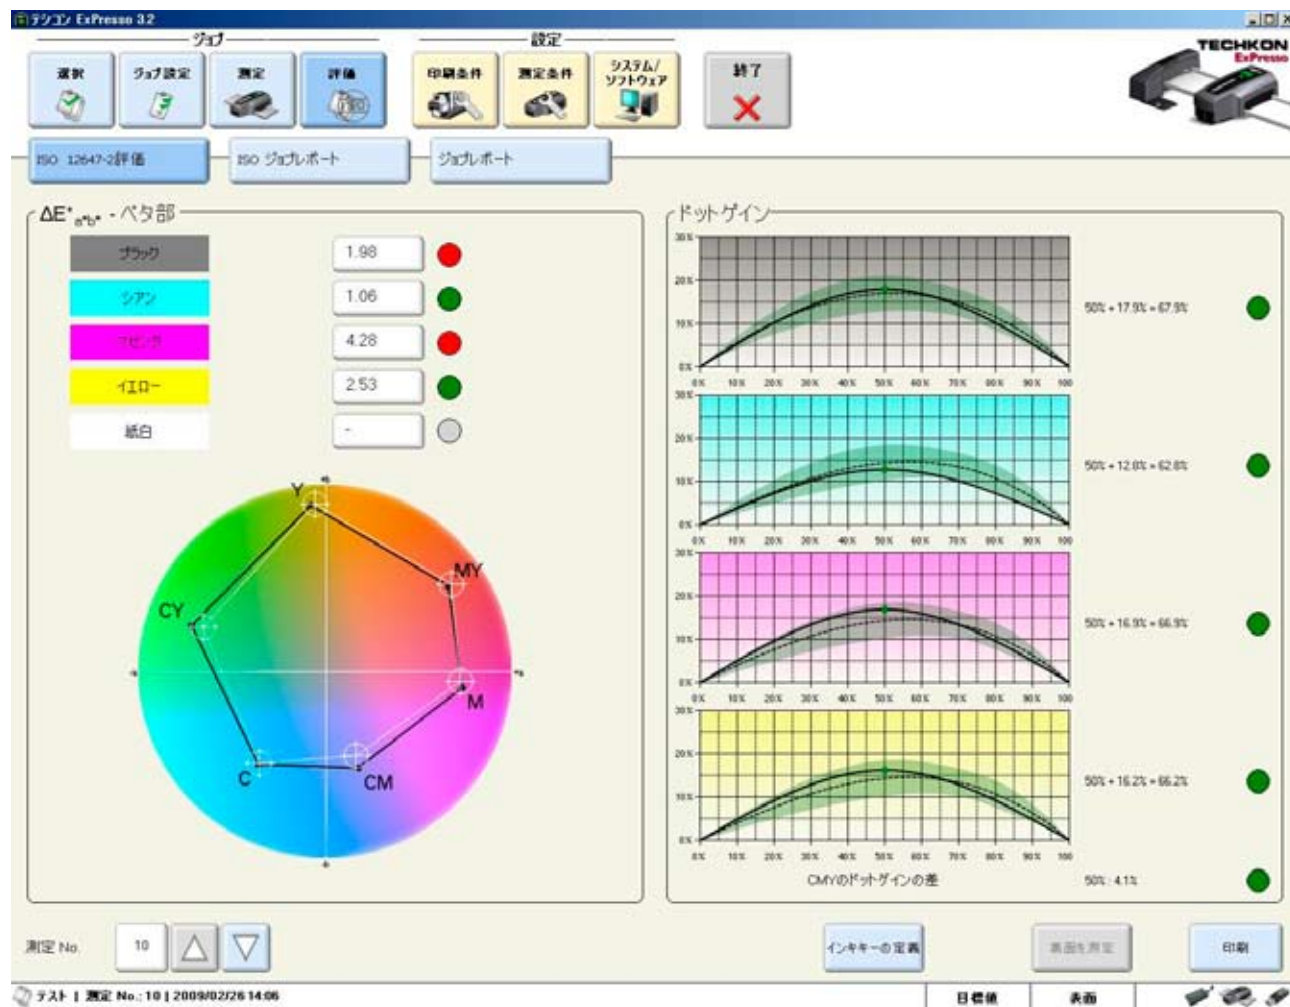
テシコン ExPresso 3.2

ジョブ
選択
ジョブ設定
測定
評価

設定
印刷条件
測定条件
システム/ソフトウェア

終了

TECHKON
ExPresso

ISO 12647-2評価
ISO ジョブレポート
ジョブレポート

$\Delta E^*_{a^*b^*}$ - ベタ部

| ブラック | 1.98 |
|---|---|
| シアン | 1.06 |
| マゼンタ | 4.28 |
| イエロー | 2.53 |
| 紙白 | - |

Y
MY
CY
M
C
CM

ドットゲイン

30%
20%
10%
0%
0% 10% 20% 30% 40% 50% 60% 70% 80% 90% 100

50% + 17.9% = 67.9%

50% + 12.8% = 62.8%

50% + 16.9% = 66.9%

50% + 16.2% = 66.2%

CMYのドットゲインの差

50%: 4.1%

測定 No.
10

インキキーの定義
裏面を測定
印刷

テスト | 測定 No.: 10 | 2009/02/26 14:06
目標値
表面